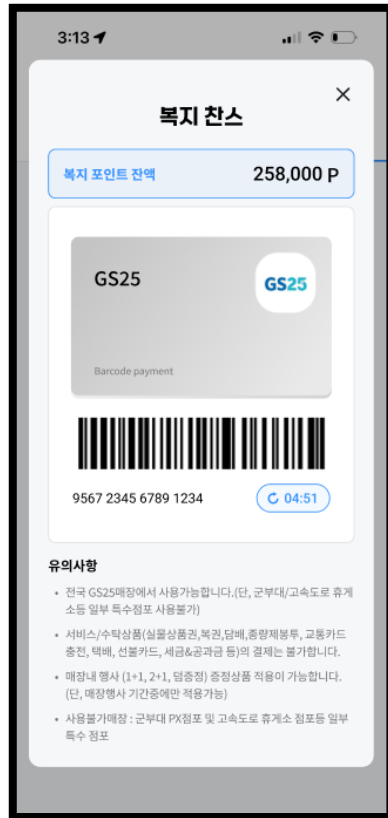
3:13

복지 찬스

×

복지 포인트 잔액 258,000 P

GS25

GS25

Barcode payment

9567 2345 6789 1234

04:51

유의사항

• 전국 GS25매장에서 사용가능합니다.(단, 군부대/고속도로 휴게소등 일부 특수점포 사용불가)

• 서비스/수탁상품(실물상품권,복권,담배,종량제봉투, 교통카드 충전, 택배, 선불카드, 세금&공과금 등)의 결제는 불가합니다.

• 매장내 행사 (1+1, 2+1, 덤증정) 증정상품 적용이 가능합니다. (단, 매장행사 기간중에만 적용가능)

• 사용불가매장 : 군부대 PX점포 및 고속도로 휴게소 점포등 일부 특수 점포